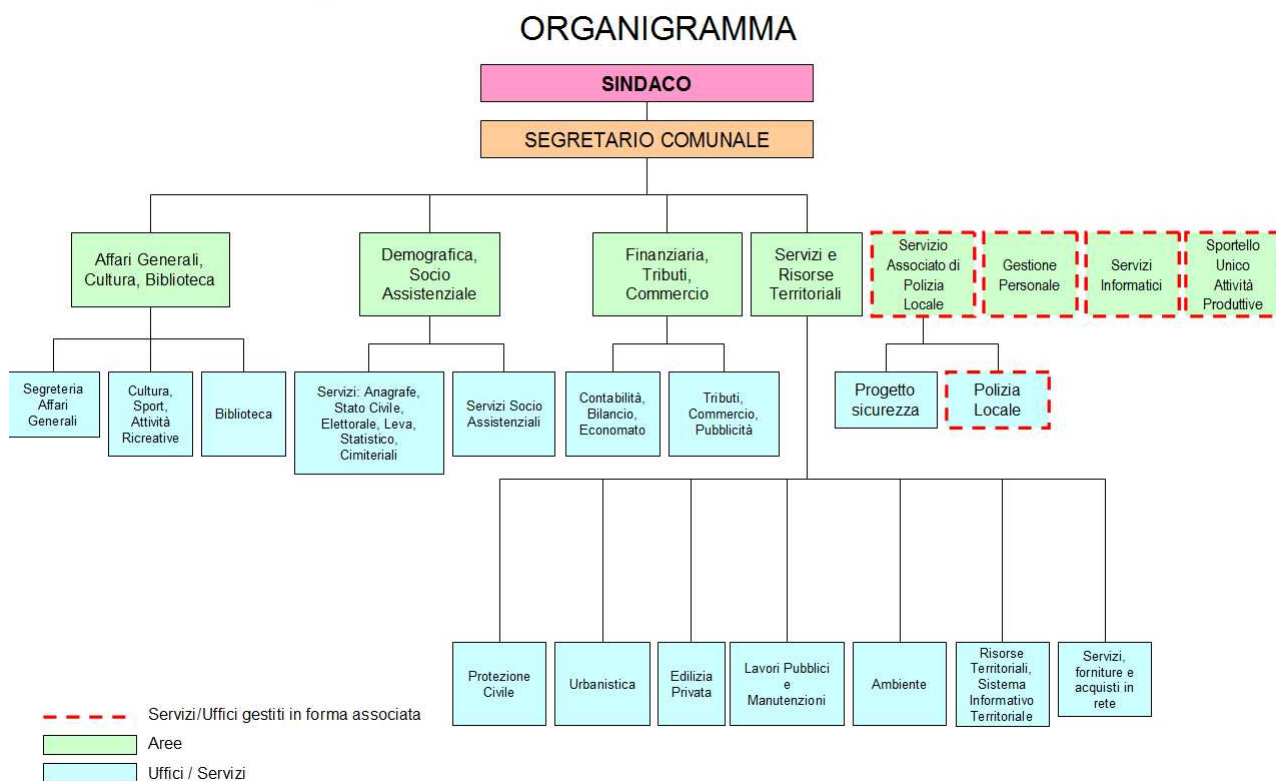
ORGANIGRAMMA

SINDACO

SEGRETARIO COMUNALE

Affari Generali, Cultura, Biblioteca

Demografica, Socio Assistenziale

Finanziaria, Tributi, Commercio

Servizi e Risorse Territoriali

Servizio Associato di Polizia Locale

Gestione Personale

Servizi Informatici

Sportello Unico Attività Produttive

Segreteria Affari Generali

Cultura, Sport, Attività Ricreative

Biblioteca

Servizi: Anagrafe, Stato Civile, Elettorale, Leva, Statistico, Cimiteriali

Servizi Socio Assistenziali

Contabilità, Bilancio, Economato

Tributi, Commercio, Pubblicità

Progetto sicurezza

Polizia Locale

Protezione Civile

Urbanistica

Edilizia Privata

Lavori Pubblici e Manutenzioni

Ambiente

Risorse Territoriali, Sistema Informativo Territoriale

Servizi, forniture e acquisti in rete

Servizi/Uffici gestiti in forma associata

Aree

Uffici / Servizi